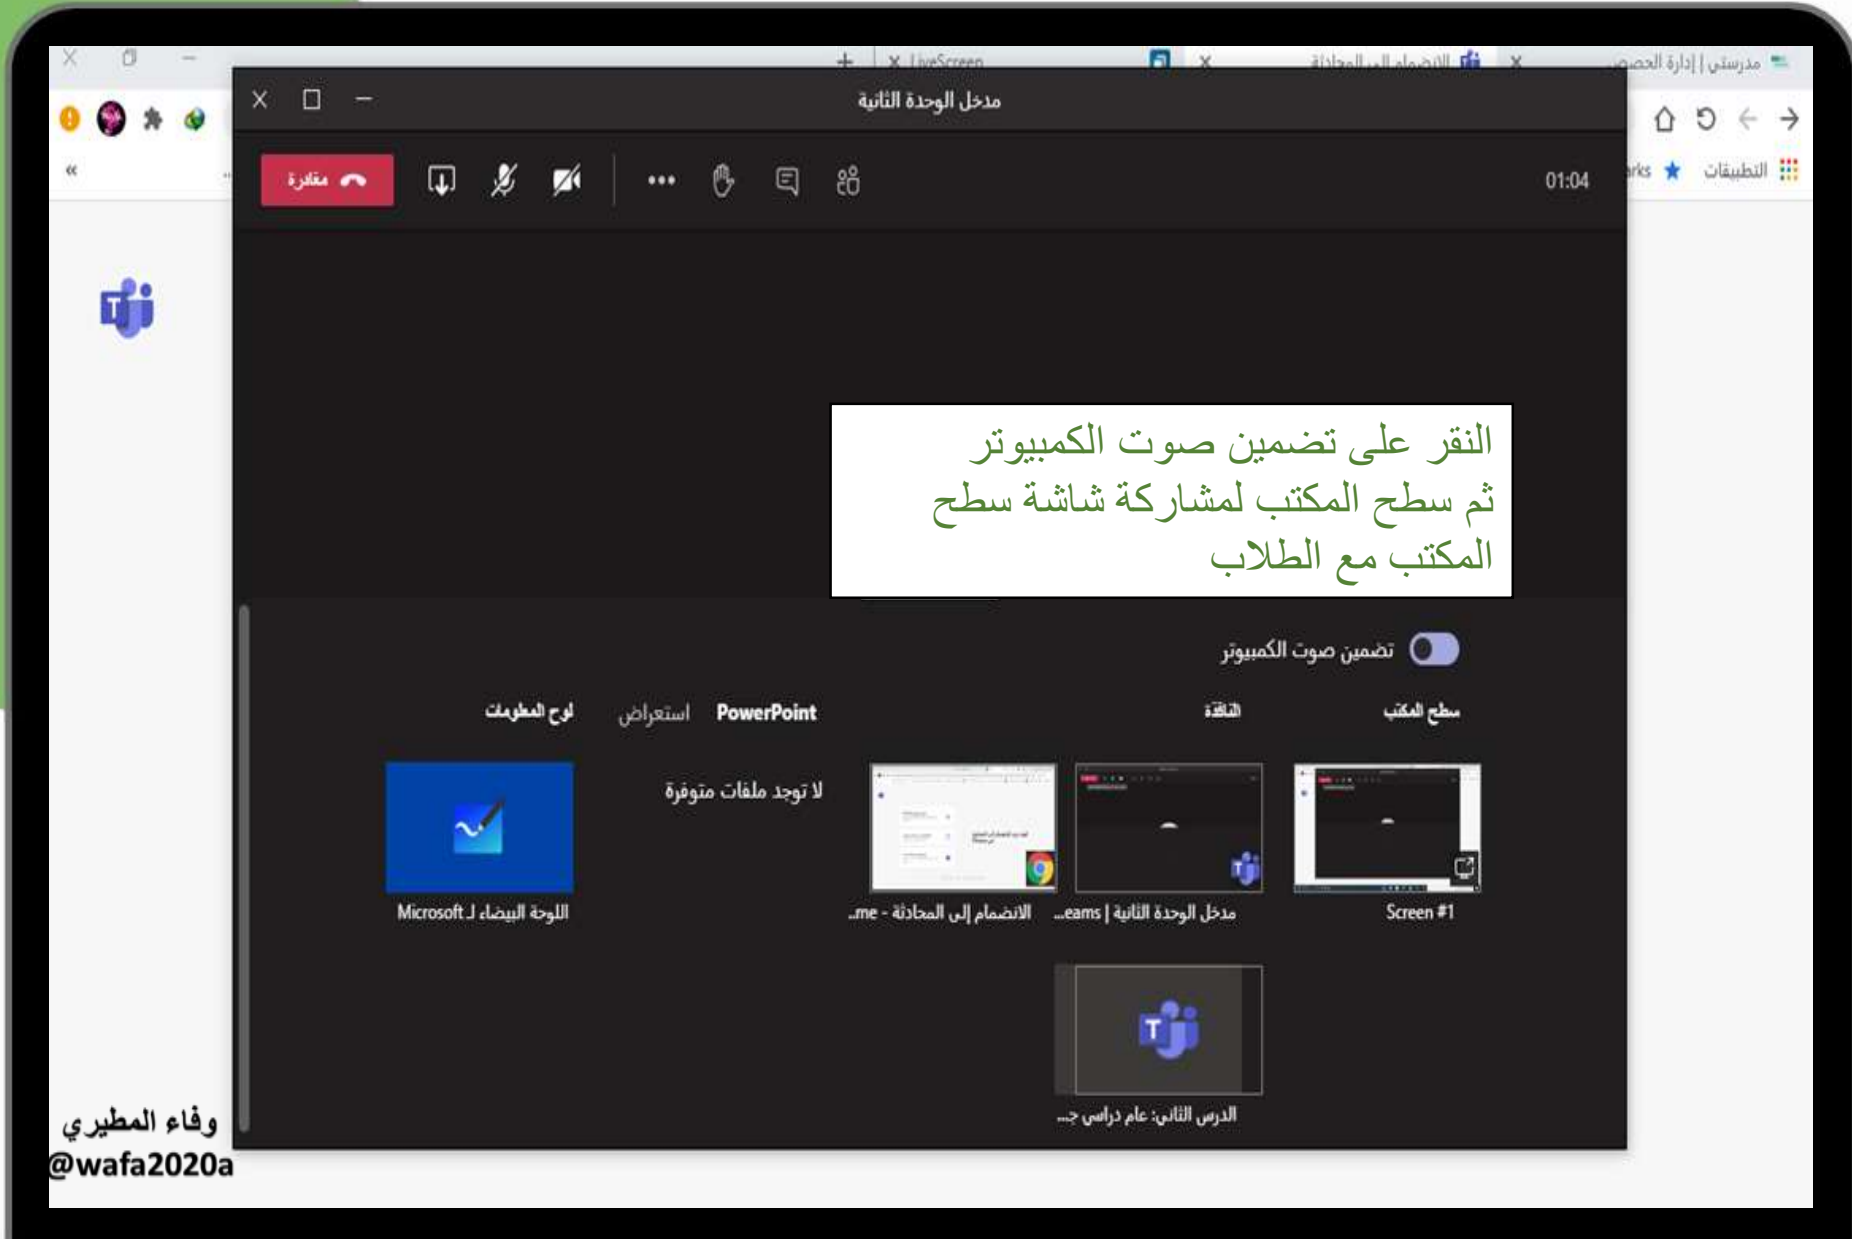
مدرستي | إدارة الحصص
الانضمام إلى المحادثة
LiveScreen

التطبيقات
rks

مدخل الوحدة الثانية

01:04

مغادرة

النقر على تضمين صوت الكمبيوتر ثم سطح المكتب لمشاركة شاشة سطح المكتب مع الطلاب

تضمين صوت الكمبيوتر

سطح المكتب
النافذة
PowerPoint
استعراض
لوح المعلومات

Screen #1
مدخل الوحدة الثانية | eams...
الانضمام إلى المحادثة - me...
لا توجد ملفات متوفرة
اللوحة البيضاء لـ Microsoft

الدرس الثاني: عام دراسي جـ...

وفاء المطيري
@wafa2020a